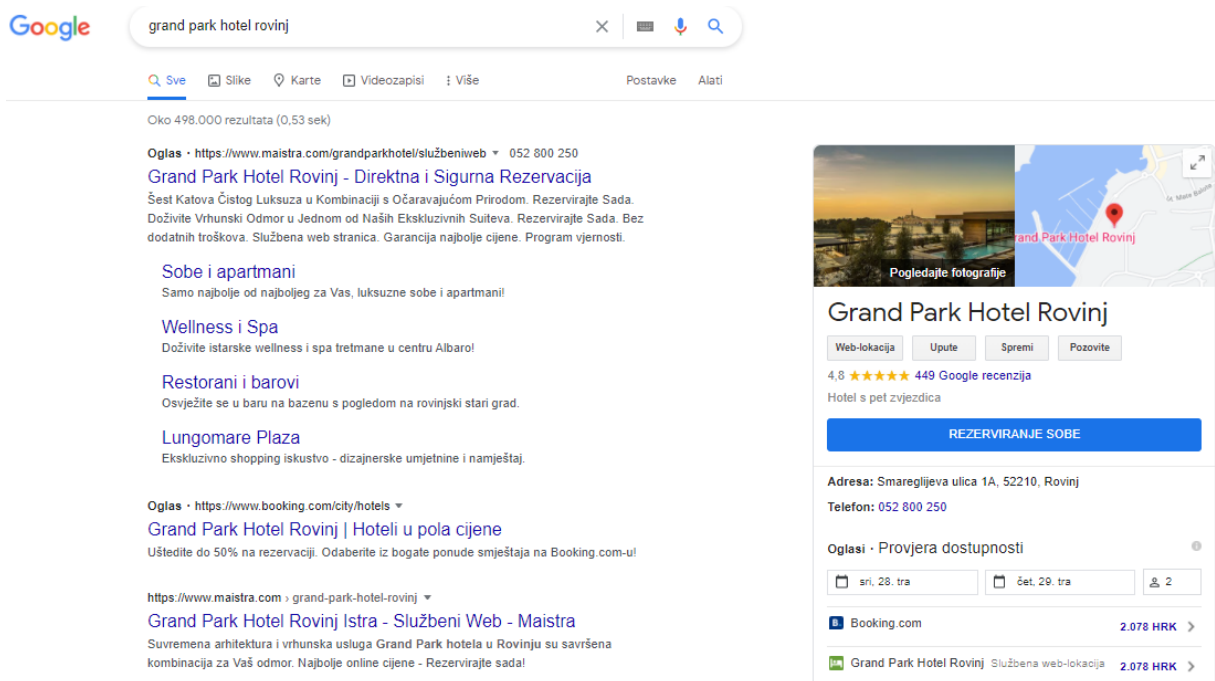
Google

grand park hotel rovinj

Sve Slike Karte Videozapisi Više Postavke Alati

Oko 498.000 rezultata (0,53 sek)

Oglas · https://www.maistra.com/grandparkhotel/službeniweb 052 800 250

Grand Park Hotel Rovinj - Direktna i Sigurna Rezervacija

Šest Katova Čistog Luksuza u Kombinaciji s Očaravajućom Prirodom. Rezervirajte Sada. Doživite Vrhunski Odmor u Jednom od Naših Ekskluzivnih Suiteva. Rezervirajte Sada. Bez dodatnih troškova. Službena web stranica. Garancija najbolje cijene. Program vjernosti.

Sobe i apartmani
Samo najbolje od najboljeg za Vas, luksuzne sobe i apartmani!

Wellness i Spa
Doživite istarske wellness i spa tretmane u centru Albaro!

Restorani i barovi
Osvježite se u baru na bazenu s pogledom na rovinjski stari grad.

Lungomare Plaza
Ekskluzivno shopping iskustvo - dizajnerske umjetnine i namještaj.

Oglas · https://www.booking.com/city/hotels

Grand Park Hotel Rovinj | Hoteli u pola cijene

Uštedite do 50% na rezervaciji. Odaberite iz bogate ponude smještaja na Booking.com-u!

https://www.maistra.com › grand-park-hotel-rovinj

Grand Park Hotel Rovinj Istra - Službeni Web - Maistra

Suvremena arhitektura i vrhunska usluga Grand Park hotela u Rovinju su savršena kombinacija za Vaš odmor. Najbolje online cijene - Rezervirajte sada!

Pogledajte fotografije

Grand Park Hotel Rovinj

Grand Park Hotel Rovinj

Web-lokacija Upute Spremi Pozovite

4,8 ★★★★★ 449 Google recenzija

Hotel s pet zvjezdica

REZERVIRANJE SOBE

Adresa: Smareglijeva ulica 1A, 52210, Rovinj

Telefon: 052 800 250

Oglasi · Provjera dostupnosti

sri, 28. tra čet, 29. tra 2

Booking.com 2.078 HRK

Grand Park Hotel Rovinj Službena web-lokacija 2.078 HRK